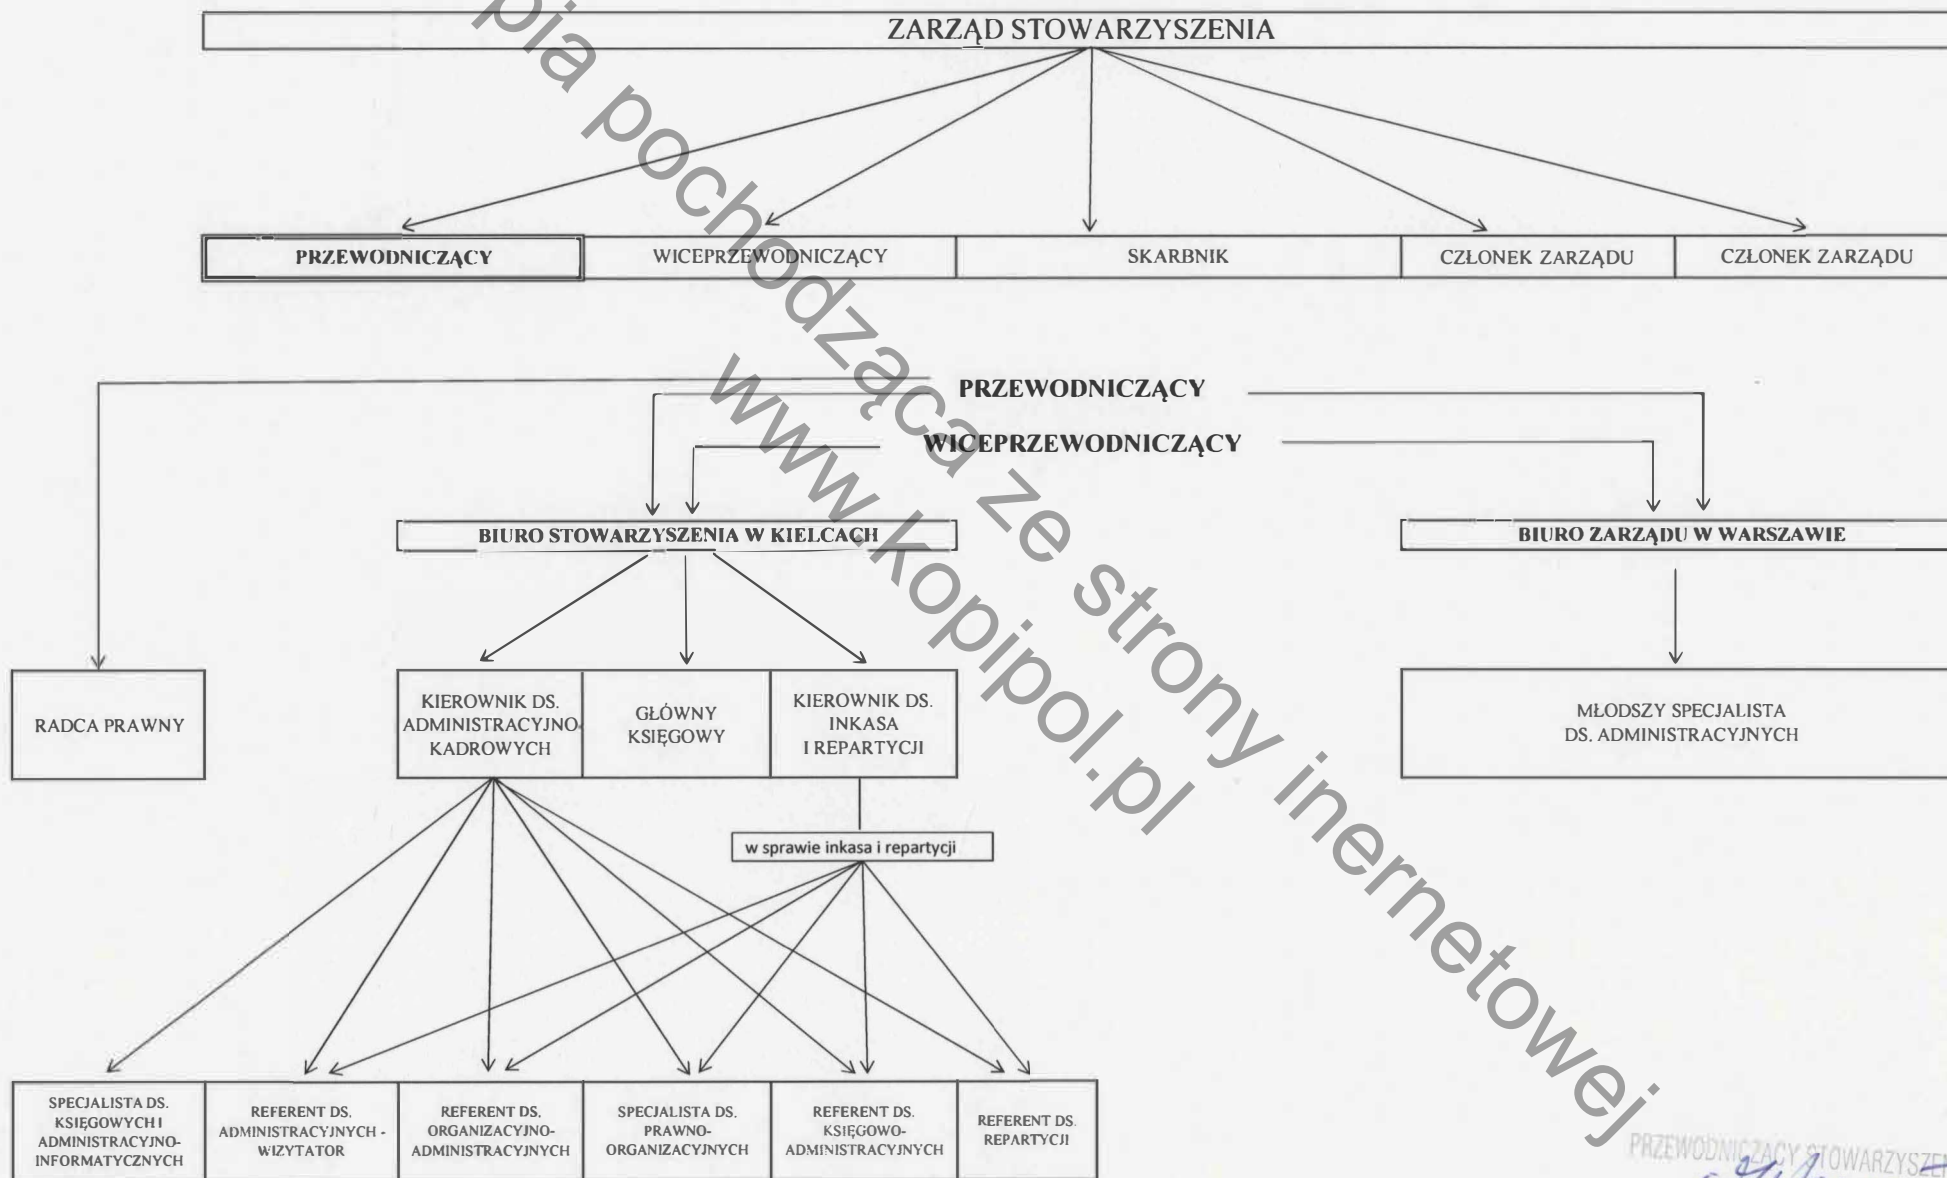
ZARZĄD STOWARZYSZENIA

PRZEWODNICZĄCY | WICEPRZEWODNICZĄCY | SKARBNIK | CZŁONEK ZARZĄDU | CZŁONEK ZARZĄDU

PRZEWODNICZĄCY

WICEPRZEWODNICZĄCY

BIURO STOWARZYSZENIA W KIELCACH

BIURO ZARZĄDU W WARSZAWIE

RADCA PRAWNY

KIEROWNIK DS. ADMINISTRACYJNO-KADROWYCH

GŁÓWNY KSIĘGOWY

KIEROWNIK DS. INKASA I REPARTYCJI

MŁODSZY SPECJALISTA DS. ADMINISTRACYJNYCH

w sprawie inkasa i repartycji

SPECJALISTA DS. KSIĘGOWYCH I ADMINISTRACYJNO-INFORMATYCZNYCH

REFERENT DS. ADMINISTRACYJNYCH - WIZYTATOR

REFERENT DS. ORGANIZACYJNO-ADMINISTRACYJNYCH

SPECJALISTA DS. PRAWNO-ORGANIZACYJNYCH

REFERENT DS. KSIĘGOWO-ADMINISTRACYJNYCH

REFERENT DS. REPARTYCJI

Kopia pochodząca ze strony internetowej www.kopipol.pl

PRZEWODNICZĄCY STOWARZYSZE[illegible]
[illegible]